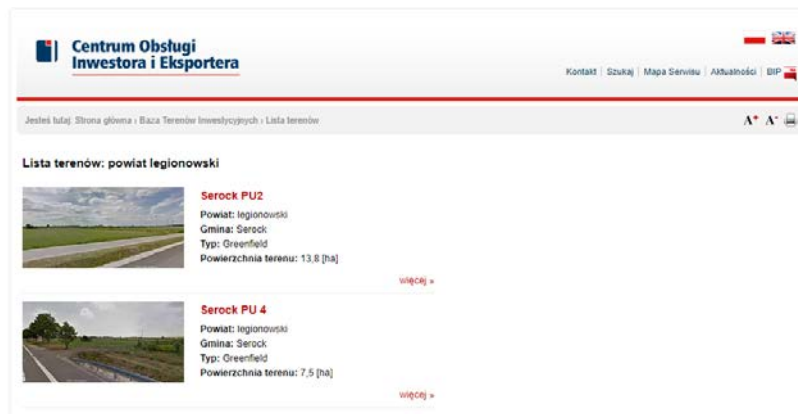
Centrum Obsługi Inwestora i Eksportera

Kontakt | Szukaj | Mapa Serwisu | Aktualności | BIP

Jesteś tutaj: Strona główna › Baza Terenów Inwestycyjnych › Lista terenów

A+ A-

Lista terenów: powiat legionowski

Serock PU2
Powiat: legionowski
Gmina: Serock
Typ: Greenfield
Powierzchnia terenu: 13,8 [ha]

więcej »

Serock PU 4
Powiat: legionowski
Gmina: Serock
Typ: Greenfield
Powierzchnia terenu: 7,5 [ha]

więcej »